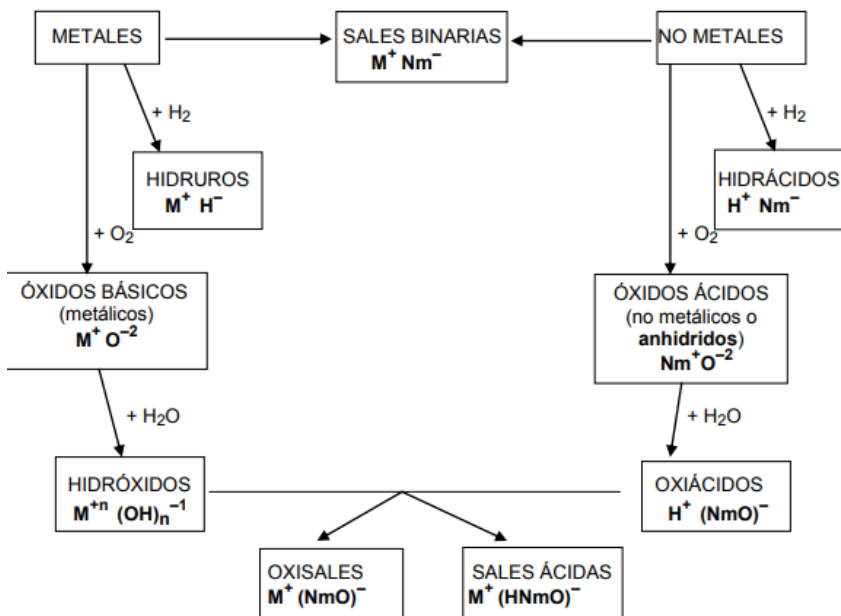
METALES

SALES BINARIAS
$M^+ Nm^-$

NO METALES

$+ H_2$

$+ H_2$

HIDRUROS
$M^+ H^-$

HIDRÁCIDOS
$H^+ Nm^-$

$+ O_2$

$+ O_2$

ÓXIDOS BÁSICOS
(metálicos)
$M^+ O^{-2}$

ÓXIDOS ÁCIDOS
(no metálicos o **anhidridos**)
$Nm^+O^{-2}$

$+ H_2O$

$+ H_2O$

HIDRÓXIDOS
$M^{+n} (OH)_n^{-1}$

OXIÁCIDOS
$H^+ (NmO)^-$

OXISALES
$M^+ (NmO)^-$

SALES ÁCIDAS
$M^+ (HNmO)^-$